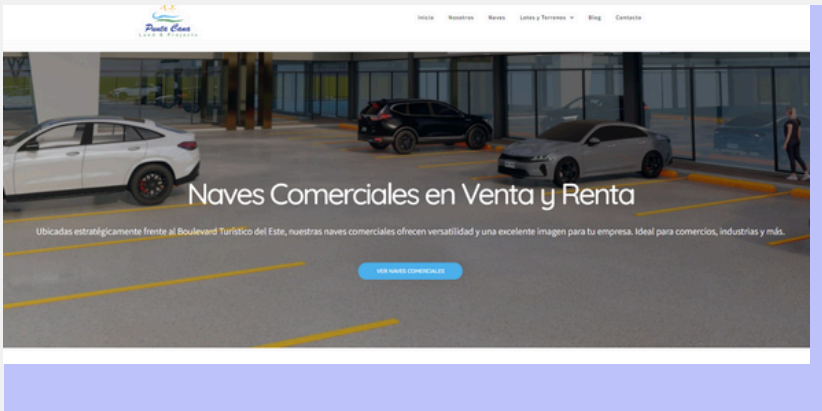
Punta Cana
Land & Projects

Inicio Nosotros Naves Lotes y Terrenos Blog Contacto

Naves Comerciales en Venta y Renta

Ubicadas estratégicamente frente al Boulevard Turístico del Este, nuestras naves comerciales ofrecen versatilidad y una excelente imagen para tu empresa. Ideal para comercios, industrias y más.

VER NAVES COMERCIALES